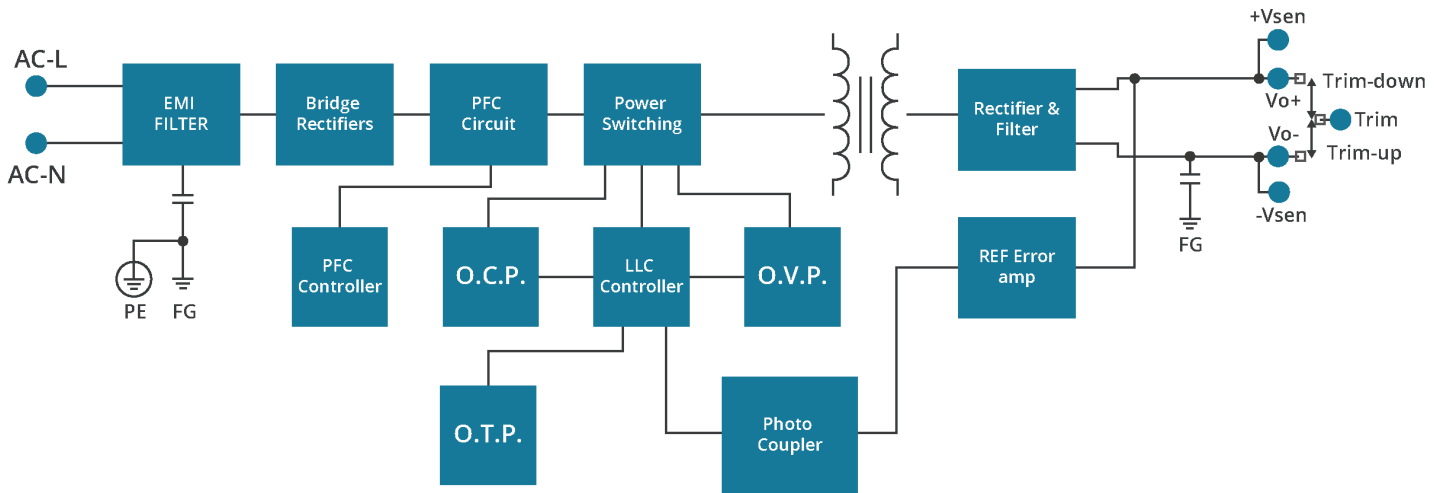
AC-L

AC-N

EMI FILTER

Bridge Rectifiers

PFC Circuit

Power Switching

Rectifier & Filter

+Vsen

Vo+

Trim-down

Trim

Vo-

Trim-up

-Vsen

FG

PE

FG

PFC Controller

O.C.P.

LLC Controller

O.V.P.

REF Error amp

O.T.P.

Photo Coupler